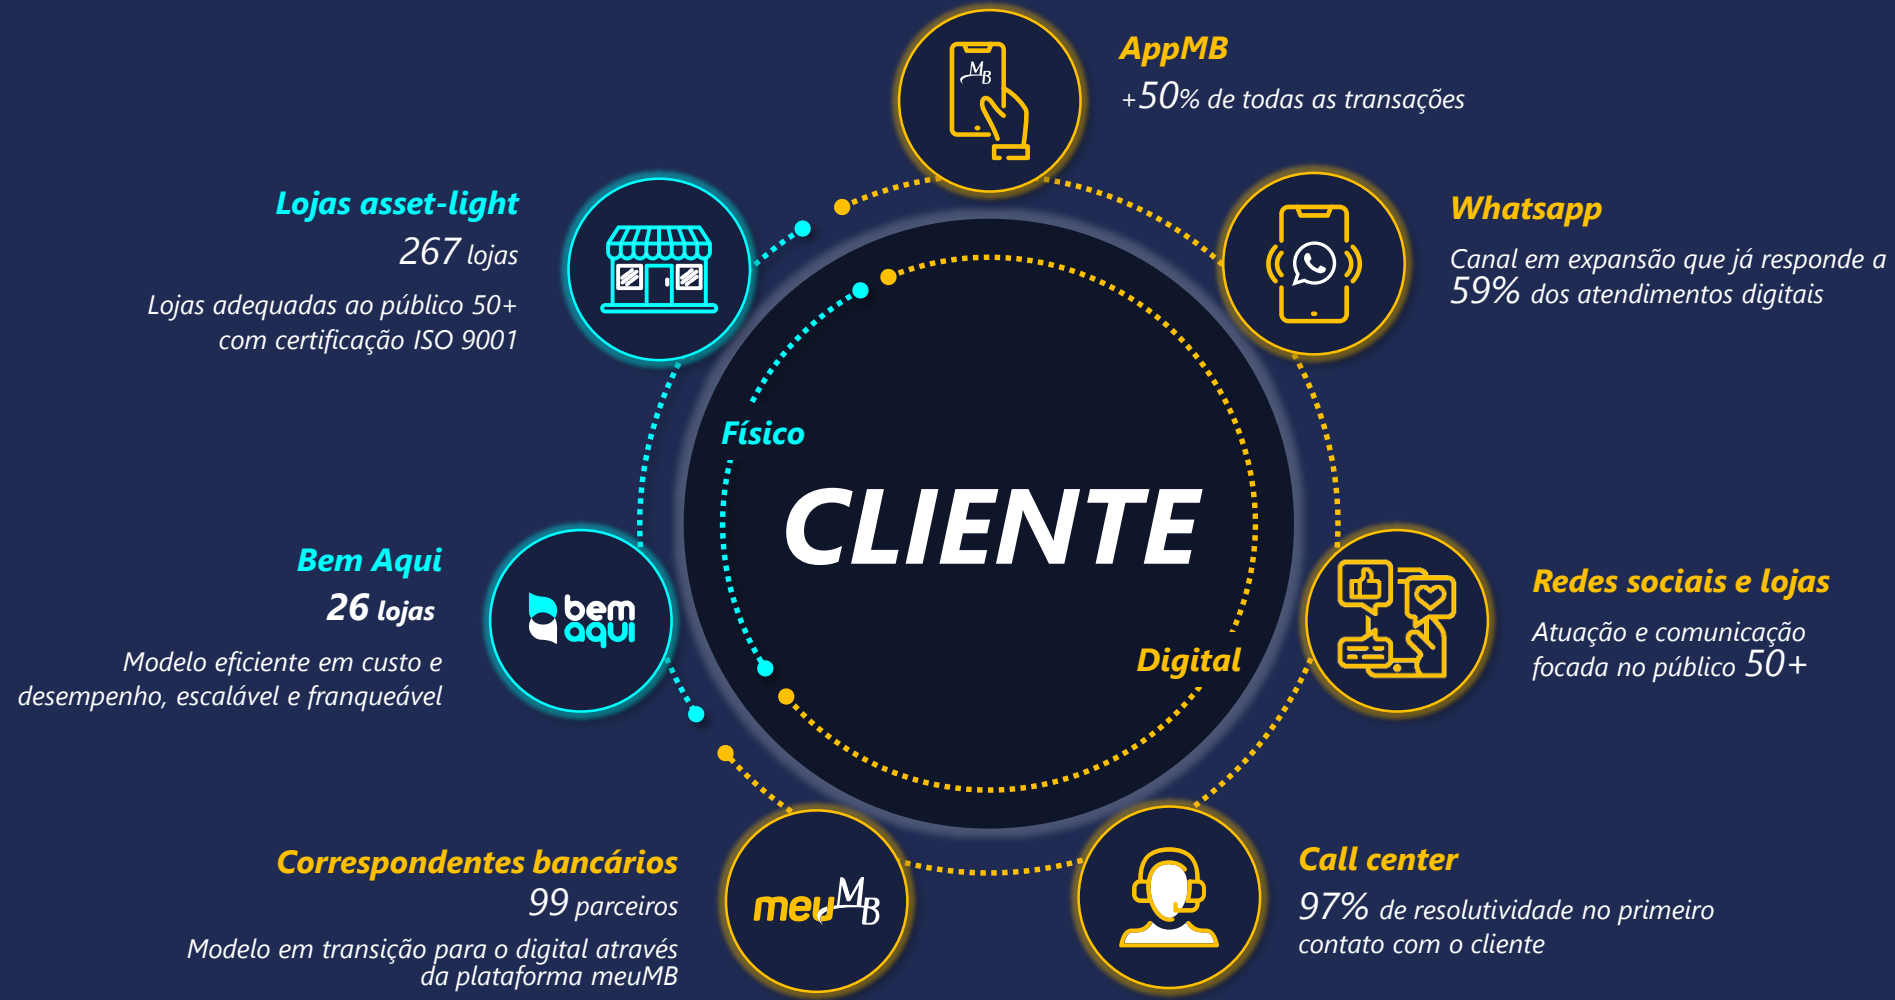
AppMB
+50% de todas as transações

Lojas asset-light
267 lojas
Lojas adequadas ao público 50+ com certificação ISO 9001

Whatsapp
Canal em expansão que já responde a 59% dos atendimentos digitais

Físico

CLIENTE

Digital

Bem Aqui
26 lojas
Modelo eficiente em custo e desempenho, escalável e franqueável

bem aqui

Redes sociais e lojas
Atuação e comunicação focada no público 50+

Correspondentes bancários
99 parceiros
Modelo em transição para o digital através da plataforma meuMB

meuMB

Call center
97% de resolutividade no primeiro contato com o cliente